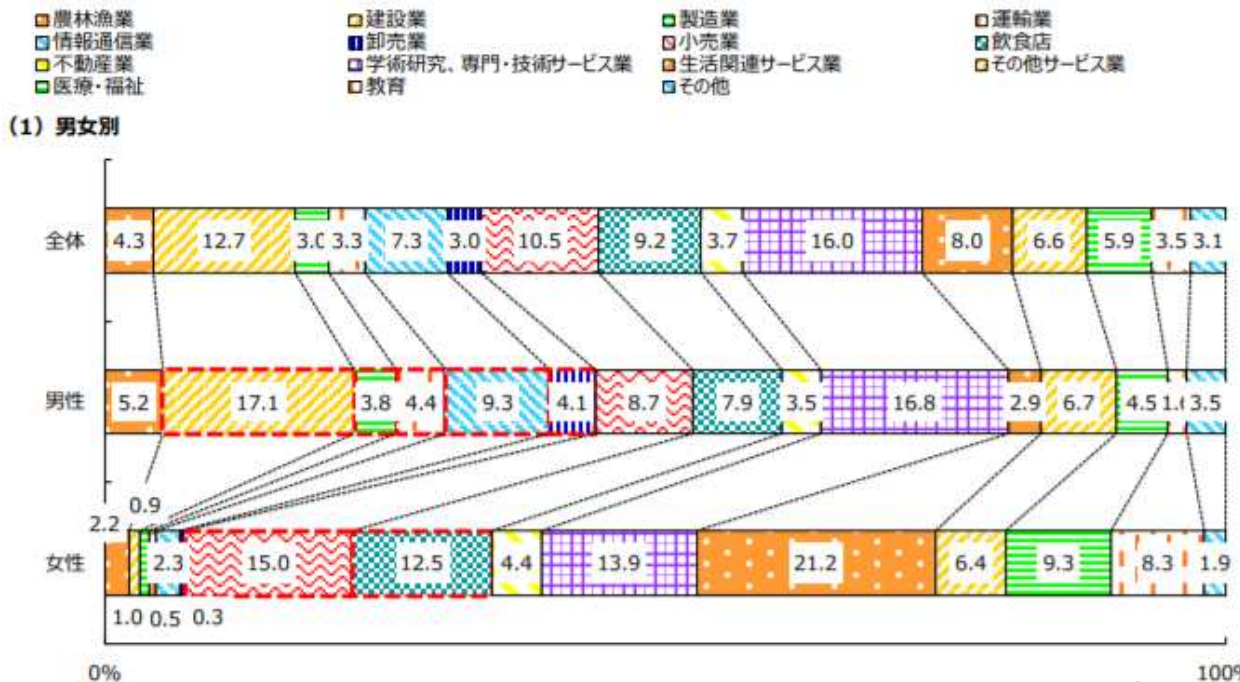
農林漁業
建設業
製造業
運輸業
情報通信業
卸売業
小売業
飲食店
不動産業
学術研究、専門・技術サービス業
生活関連サービス業
その他サービス業
医療・福祉
教育
その他

(1) 男女別

全体 4.3 12.7 3.0 3.3 7.3 3.0 10.5 9.2 3.7 16.0 8.0 6.6 5.9 3.5 3.1

男性 5.2 17.1 3.8 4.4 9.3 4.1 8.7 7.9 3.5 16.8 2.9 6.7 4.5 1.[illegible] 3.5

女性 2.2 0.9 2.3 15.0 12.5 4.4 13.9 21.2 6.4 9.3 8.3 1.9
1.0 0.5 0.3

0%
100%